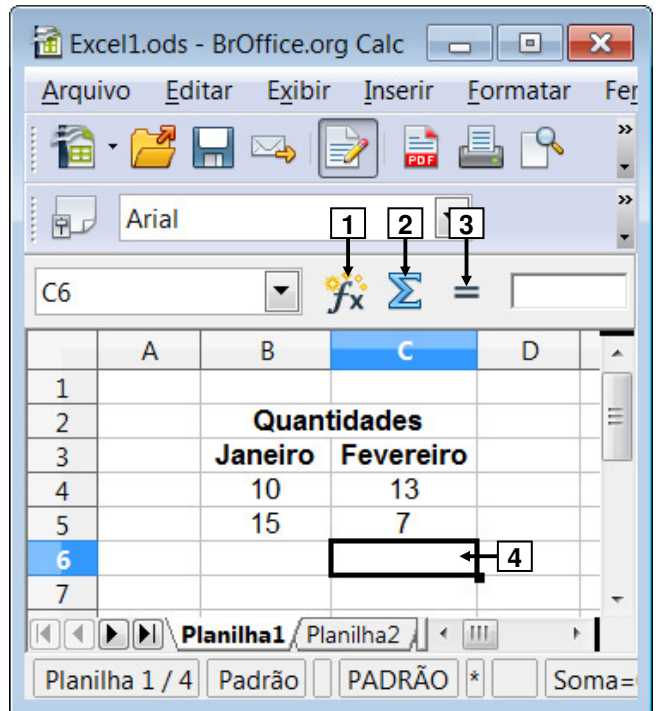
Excel1.ods - BrOffice.org Calc

Arquivo Editar Exibir Inserir Formatar Fer

PDF

Arial

1 2 3

C6

$f_x$ Σ =

| | A | B | C | D |
|---|---|---|---|---|
| 1 | | | | |
| 2 | | Quantidades | | |
| 3 | | Janeiro | Fevereiro | |
| 4 | | 10 | 13 | |
| 5 | | 15 | 7 | |
| 6 | | | | |
| 7 | | | | |

4

Planilha1 Planilha2

Planilha 1 / 4 Padrão PADRÃO * Soma=